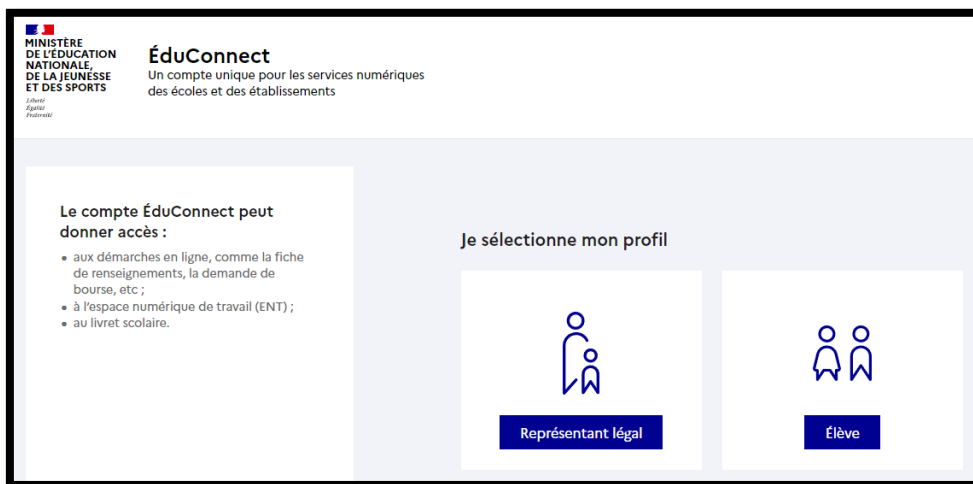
MINISTÈRE
DE L'ÉDUCATION
NATIONALE,
DE LA JEUNESSE
ET DES SPORTS
Liberté
Égalité
Fraternité

ÉduConnect
Un compte unique pour les services numériques des écoles et des établissements

Le compte ÉduConnect peut donner accès :

• aux démarches en ligne, comme la fiche de renseignements, la demande de bourse, etc ;
• à l'espace numérique de travail (ENT) ;
• au livret scolaire.

Je sélectionne mon profil

Représentant légal

Élève